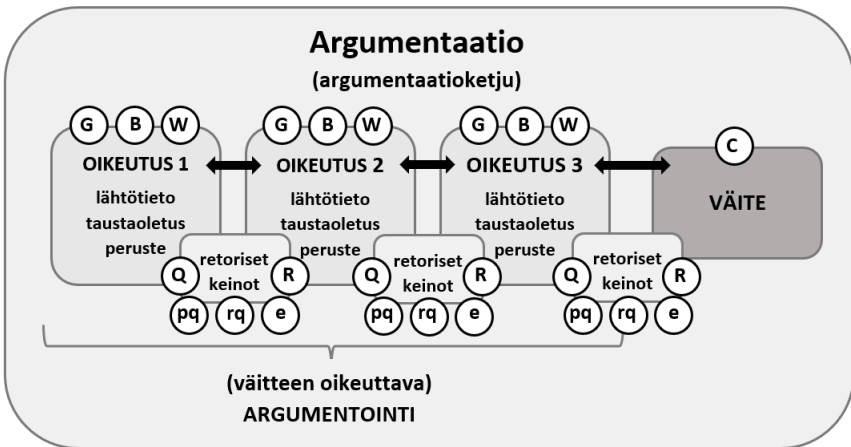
Argumentaatio
(argumentaatioketju)

G B W
OIKEUTUS 1
lähtötieto
taustaoletus
peruste

G B W
OIKEUTUS 2
lähtötieto
taustaoletus
peruste

G B W
OIKEUTUS 3
lähtötieto
taustaoletus
peruste

C
VÄITE

Q retoriset keinot R
pq rq e

Q retoriset keinot R
pq rq e

Q retoriset keinot R
pq rq e

(väitteen oikeuttava)
ARGUMENTOINTI